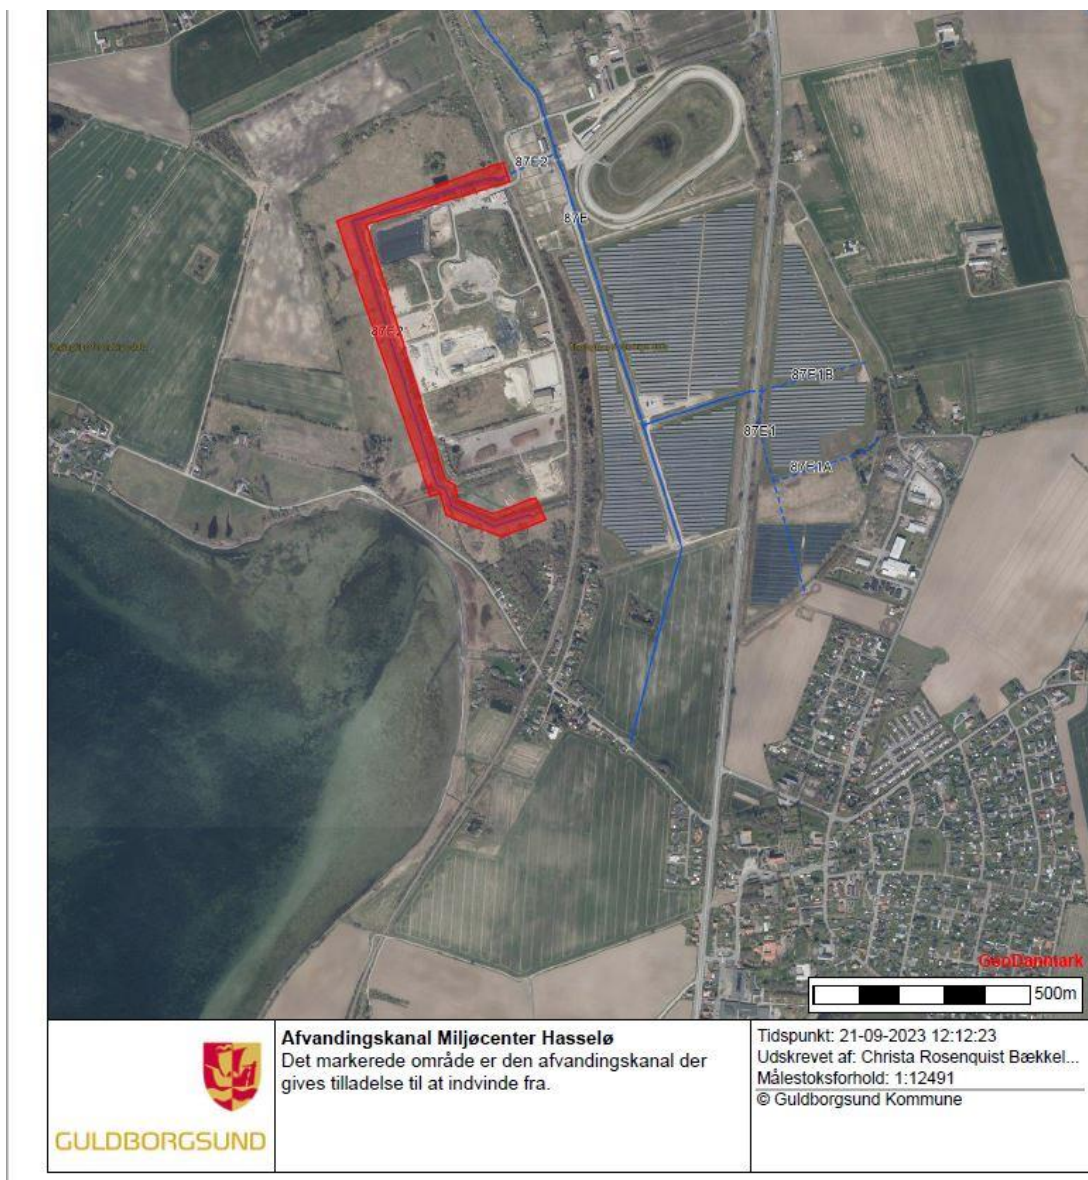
87E2

87E

87E2

87E1B

87E1

87E1A

GeoDanmark

500m

GULDBORGSUND

**Afvandingskanal Miljøcenter Hasselø**
Det markerede område er den afvandingskanal der gives tilladelse til at indvinde fra.

Tidspunkt: 21-09-2023 12:12:23
Udskrevet af: Christa Rosenquist Bækkel...
Målestoksforhold: 1:12491
© Guldborgsund Kommune